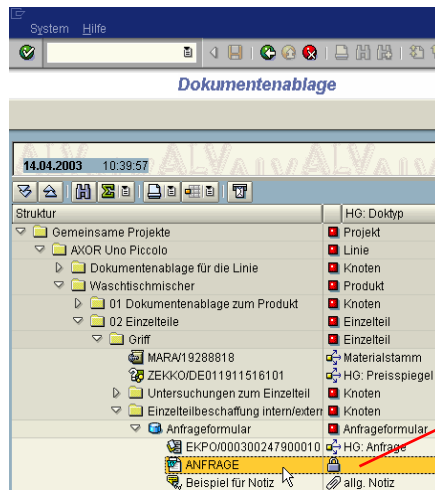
System Hilfe

Dokumentenablage

14.04.2003 10:39:57

| Struktur | HG: Doktyp |
|---|---|
| Gemeinsame Projekte | Projekt |
| AXOR Uno Piccolo | Linie |
| Dokumentenablage für die Linie | Knoten |
| Waschtischmischer | Produkt |
| 01 Dokumentenablage zum Produkt | Knoten |
| 02 Einzelteile | Einzelteil |
| Griff | Einzelteil |
| MARA/19288818 | Materialstamm |
| ZEKKO/DE011911516101 | HG: Preisspiegel |
| Untersuchungen zum Einzelteil | Knoten |
| Einzelteilbeschaffung intern/extern | Knoten |
| Anfrageformular | Anfrageformular |
| EKPO/000300247900010 | HG: Anfrage |
| ANFRAGE | |
| Beispiel für Notiz | allg. Notiz |